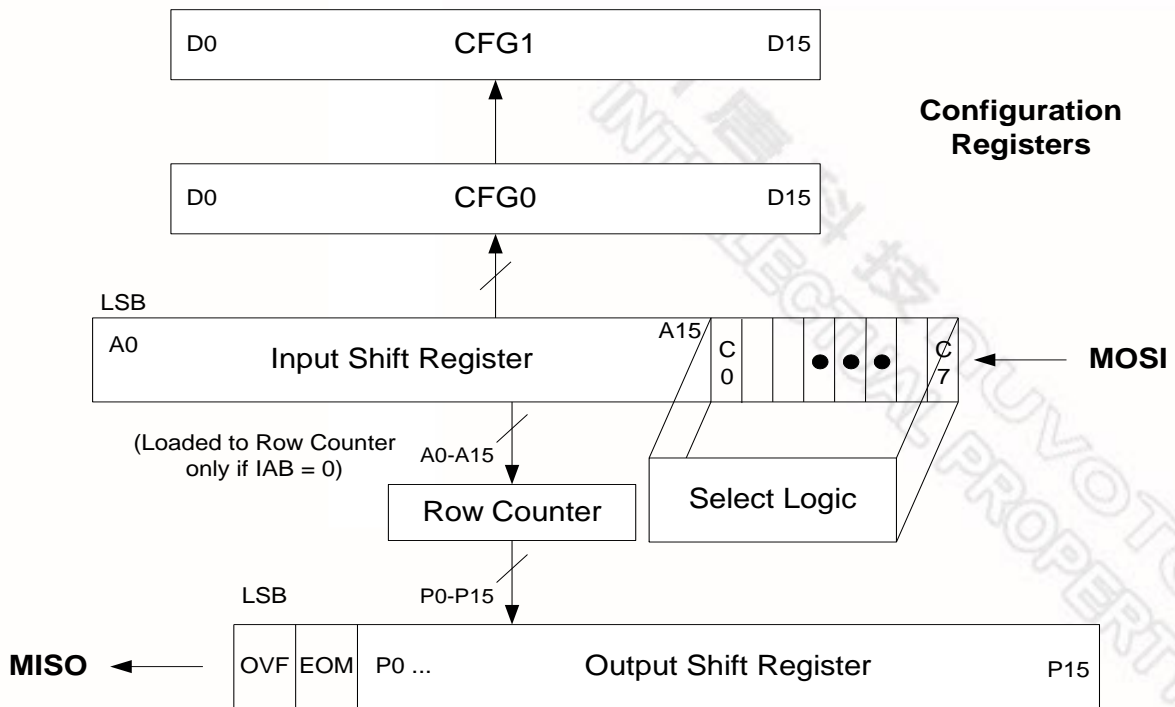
D0 CFG1 D15

Configuration Registers

D0 CFG0 D15

LSB

A0 Input Shift Register A15 C 0 C 7

MOSI

(Loaded to Row Counter only if IAB = 0)

A0-A15

Row Counter

Select Logic

P0-P15

LSB

MISO

OVF EOM P0 ... Output Shift Register P15

NUVOTON INTELLECTUAL PROPERTY